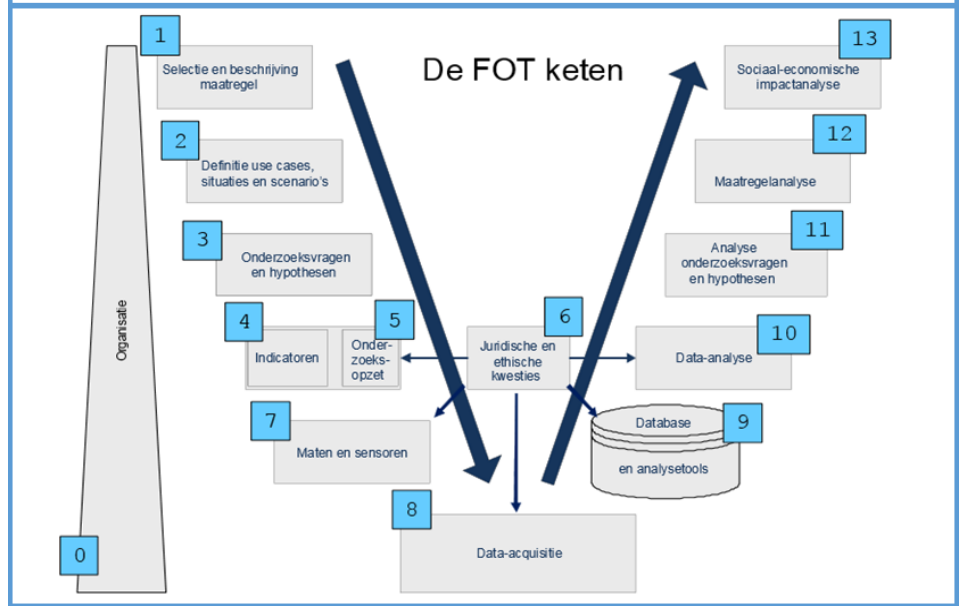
De FOT keten

1
Selectie en beschrijving maatregel

2
Definitie use cases, situaties en scenario's

3
Onderzoeksvragen en hypothesen

4
Indicatoren

5
Onderzoeksopzet

6
Juridische en ethische kwesties

7
Maten en sensoren

8
Data-acquisitie

9
Database
en analysetools

10
Data-analyse

11
Analyse onderzoeksvragen en hypothesen

12
Maatregelanalyse

13
Sociaal-economische impactanalyse

0
Organisatie